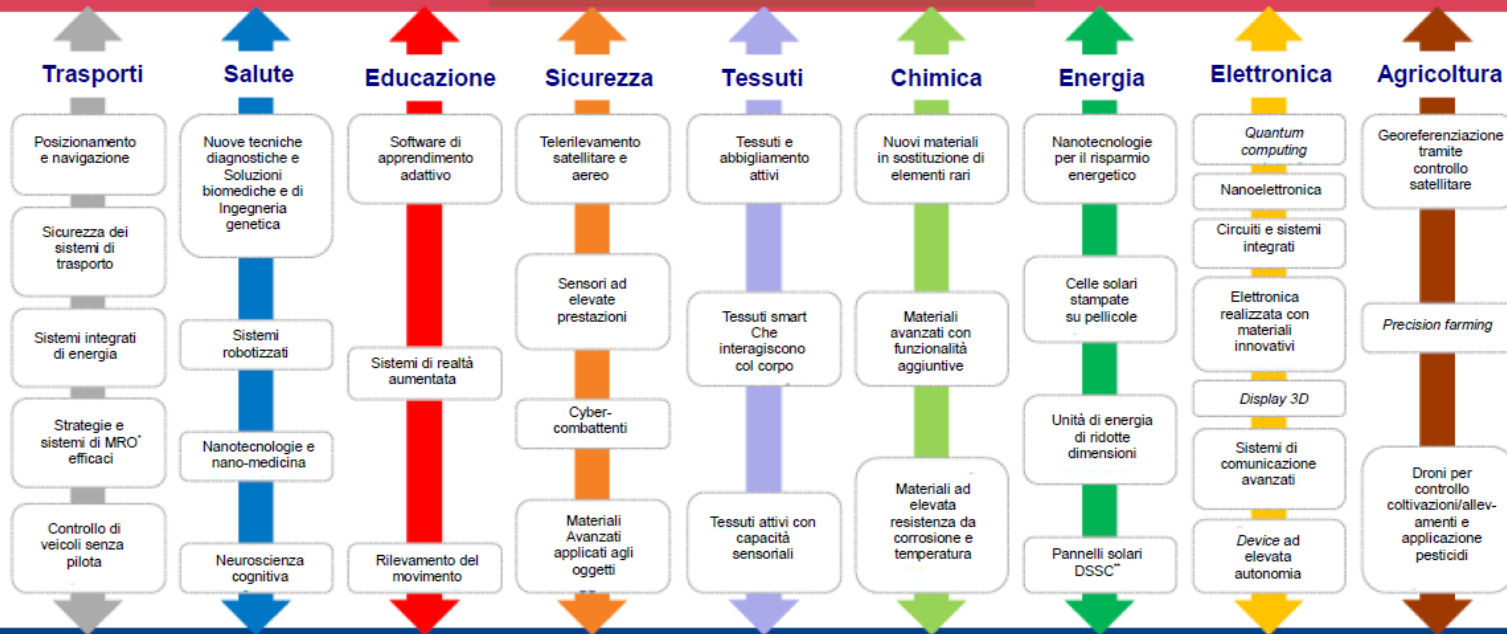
Trasporti

Posizionamento e navigazione

Sicurezza dei sistemi di trasporto

Sistemi integrati di energia

Strategie e sistemi di MRO* efficaci

Controllo di veicoli senza pilota

Salute

Nuove tecniche diagnostiche e Soluzioni biomediche e di Ingegneria genetica

Sistemi robotizzati

Nanotecnologie e nano-medicina

Neuroscienza cognitiva

Educazione

Software di apprendimento adattivo

Sistemi di realtà aumentata

Rilevamento del movimento

Sicurezza

Telerilevamento satellitare e aereo

Sensori ad elevate prestazioni

Cyber-combattenti

Materiali Avanzati applicati agli oggetti

Tessuti

Tessuti e abbigliamento attivi

Tessuti smart Che interagiscono col corpo

Tessuti attivi con capacità sensoriali

Chimica

Nuovi materiali in sostituzione di elementi rari

Materiali avanzati con funzionalità aggiuntive

Materiali ad elevata resistenza da corrosione e temperatura

Energia

Nanotecnologie per il risparmio energetico

Celle solari stampate su pellicole

Unità di energia di ridotte dimensioni

Pannelli solari DSSC**

Elettronica

Quantum computing

Nanoelettronica

Circuiti e sistemi integrati

Elettronica realizzata con materiali innovativi

Display 3D

Sistemi di comunicazione avanzati

Device ad elevata autonomia

Agricoltura

Georeferenziazione tramite controllo satellitare

Precision farming

Droni per controllo coltivazioni/allevamenti e applicazione pesticidi